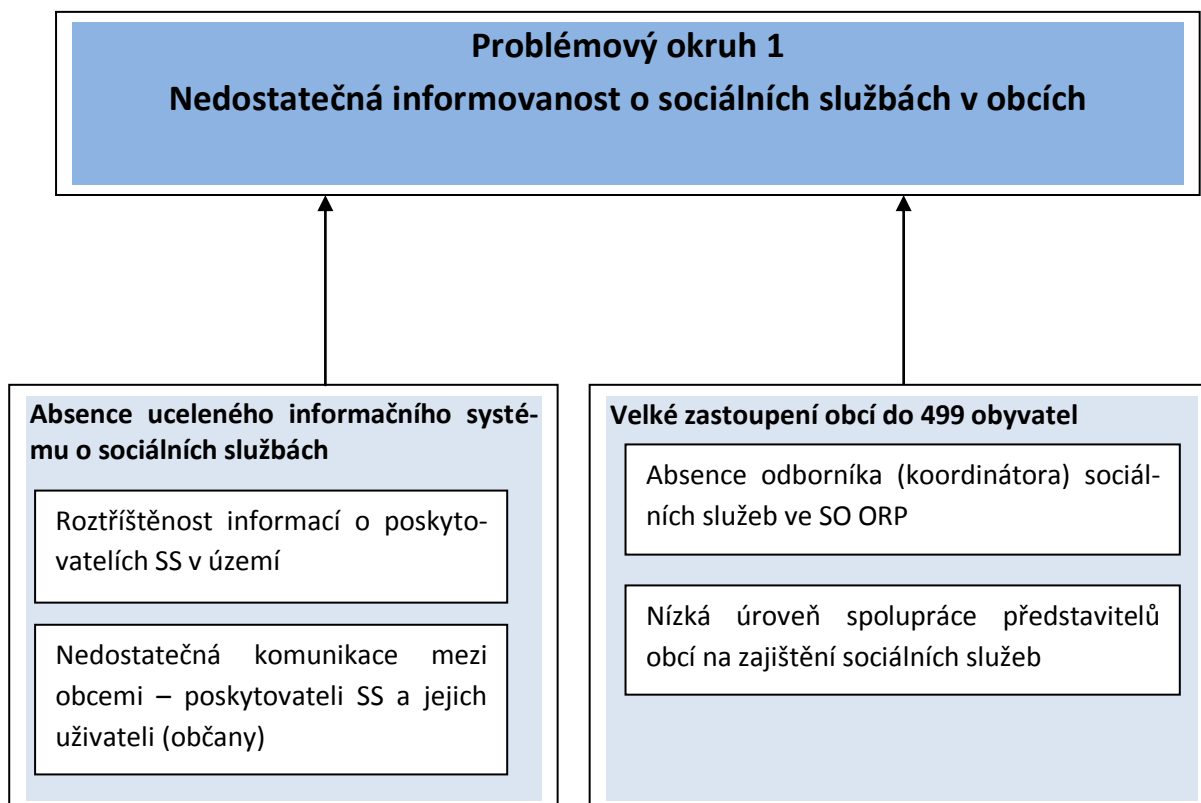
Problémový okruh 1
Nedostatečná informovanost o sociálních službách v obcích

Absence uceleného informačního systému o sociálních službách

Roztříštěnost informací o poskytovatelích SS v území

Nedostatečná komunikace mezi obcemi – poskytovateli SS a jejich uživateli (občany)

Velké zastoupení obcí do 499 obyvatel

Absence odborníka (koordinátora) sociálních služeb ve SO ORP

Nízká úroveň spolupráce představitelů obcí na zajištění sociálních služeb